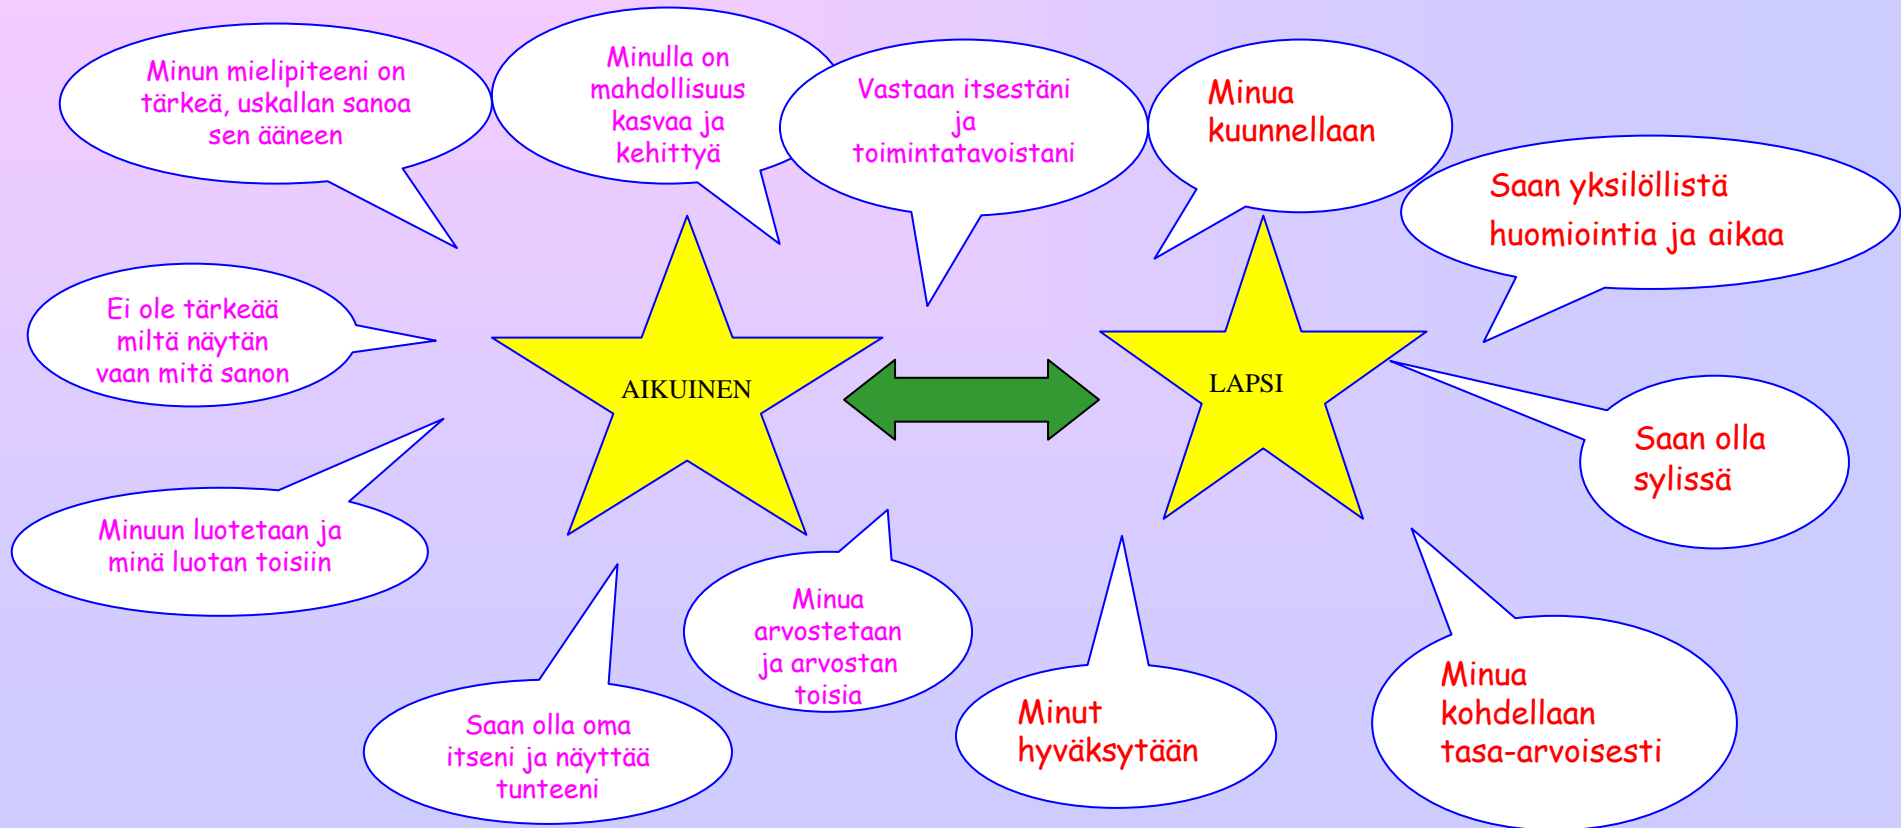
Minun mielipiteeni on tärkeä, uskallan sanoa sen ääneen

Minulla on mahdollisuus kasvaa ja kehittyä

Vastaan itsestäni ja toimintatavoistani

Minua kuunnellaan

Saan yksilöllistä huomiointia ja aikaa

Ei ole tärkeää miltä näytän vaan mitä sanon

AIKUINEN

LAPSI

Saan olla sylissä

Minuun luotetaan ja minä luotan toisiin

Minua arvostetaan ja arvostan toisia

Saan olla oma itseni ja näyttää tunteeni

Minut hyväksytään

Minua kohdellaan tasa-arvoisesti